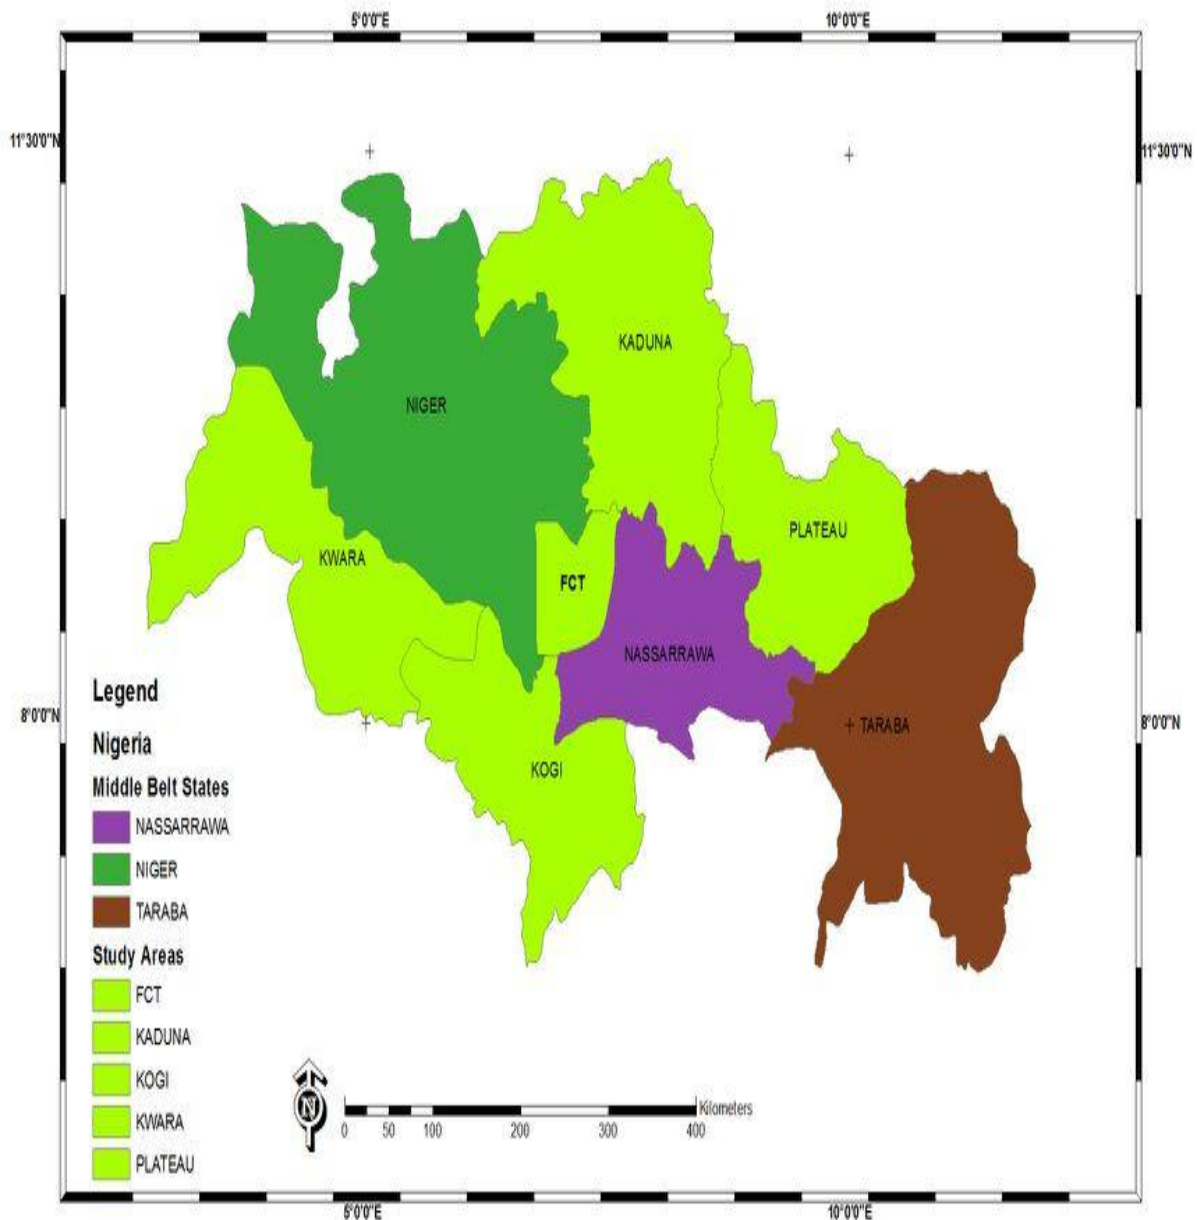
5°0'0"E
10°0'0"E

11°30'0"N
11°30'0"N

KADUNA
NIGER
PLATEAU
KWARA
FCT
NASSARRAWA
TARABA
KOGI

8°0'0"N
8°0'0"N

Legend
Nigeria
Middle Belt States
NASSARRAWA
NIGER
TARABA
Study Areas
FCT
KADUNA
KOGI
KWARA
PLATEAU

N
0 50 100 200 300 400 Kilometers

5°0'0"E
10°0'0"E